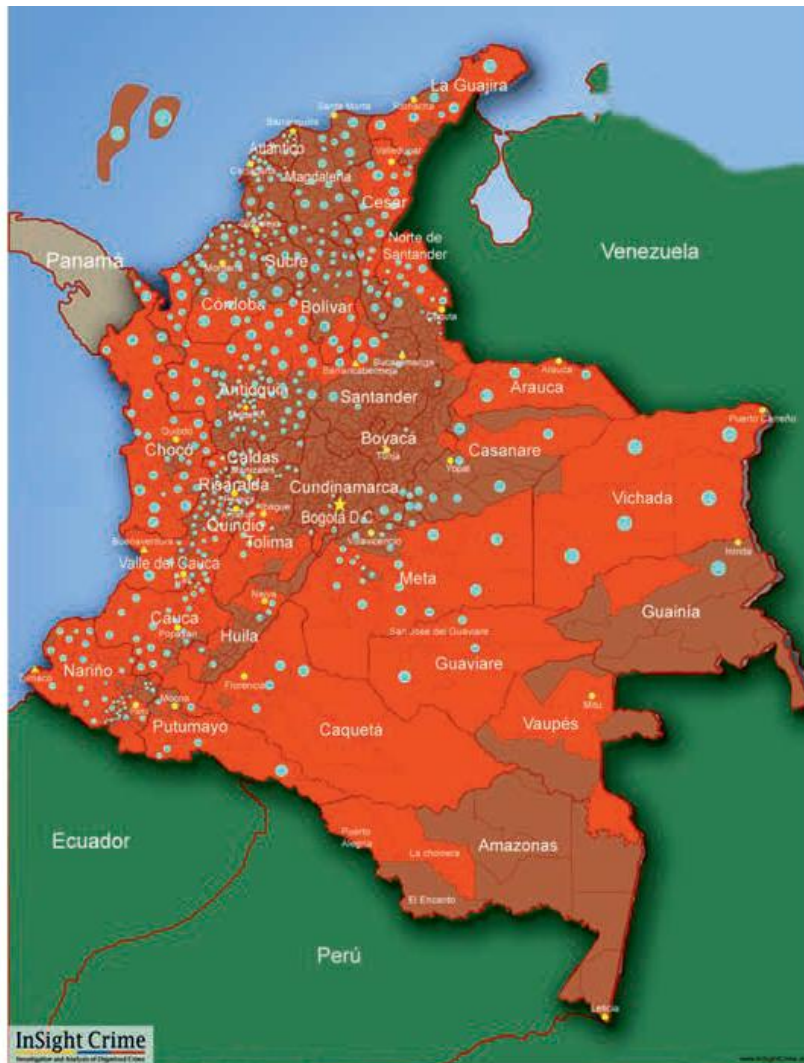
La Guajira
Riohacha
Santa Marta
Barranquilla
Atlántico
Cartagena
Magdalena
Valledupar
Cesar
Norte de Santander
Venezuela
Panamá
Sucre
Montería
Córdoba
Bolívar
Cúcuta
Bucaramanga
Barrancabermeja
Antioquia
Medellín
Santander
Arauca
Arauca
Puerto Carreño
Quibdó
Chocó
Boyacá
Tunja
Casanare
Yopal
Caldas
Manizales
Risaralda
Pereira
Ibagué
Cundinamarca
Vichada
Armenia
Quindío
Bogotá D.C.
Tolima
Buenaventura
Villavicencio
Inírida
Valle del Cauca
Cali
Meta
Neiva
Guainía
Cauca
Popayán
Huila
San José del Guaviare
Nariño
Tumaco
Pasto
Guaviare
Mocoa
Florencia
Mitú
Putumayo
Caquetá
Vaupés
Ecuador
Puerto Alegría
La chorrera
Amazonas
El Encanto
Perú
Leticia
InSight Crime
Investigation and Analysis of Organized Crime
www.InSightCrime.org